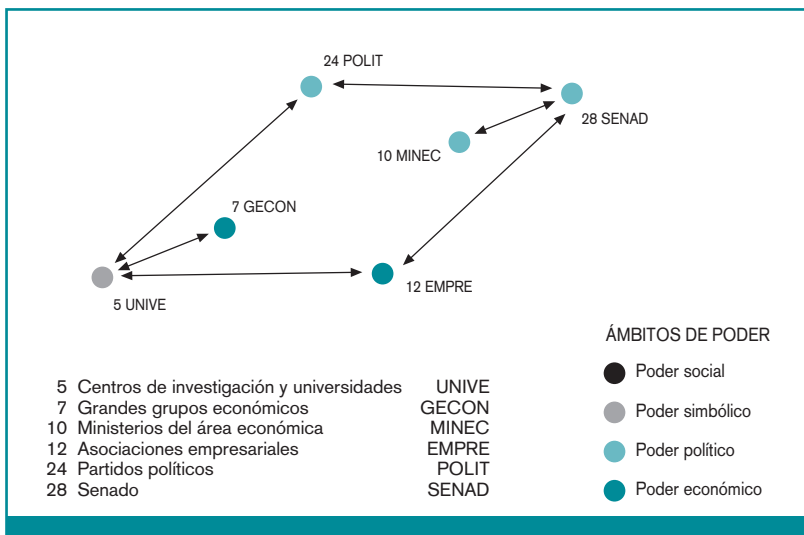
24 POLIT

28 SENAD

10 MINEC

7 GECON

5 UNIVE

12 EMPRE

ÁMBITOS DE PODER

Poder social

Poder simbólico

Poder político

Poder económico

| | | |
|---|---|---|
| 5 | Centros de investigación y universidades | UNIVE |
| 7 | Grandes grupos económicos | GECON |
| 10 | Ministerios del área económica | MINEC |
| 12 | Asociaciones empresariales | EMPRE |
| 24 | Partidos políticos | POLIT |
| 28 | Senado | SENAD |